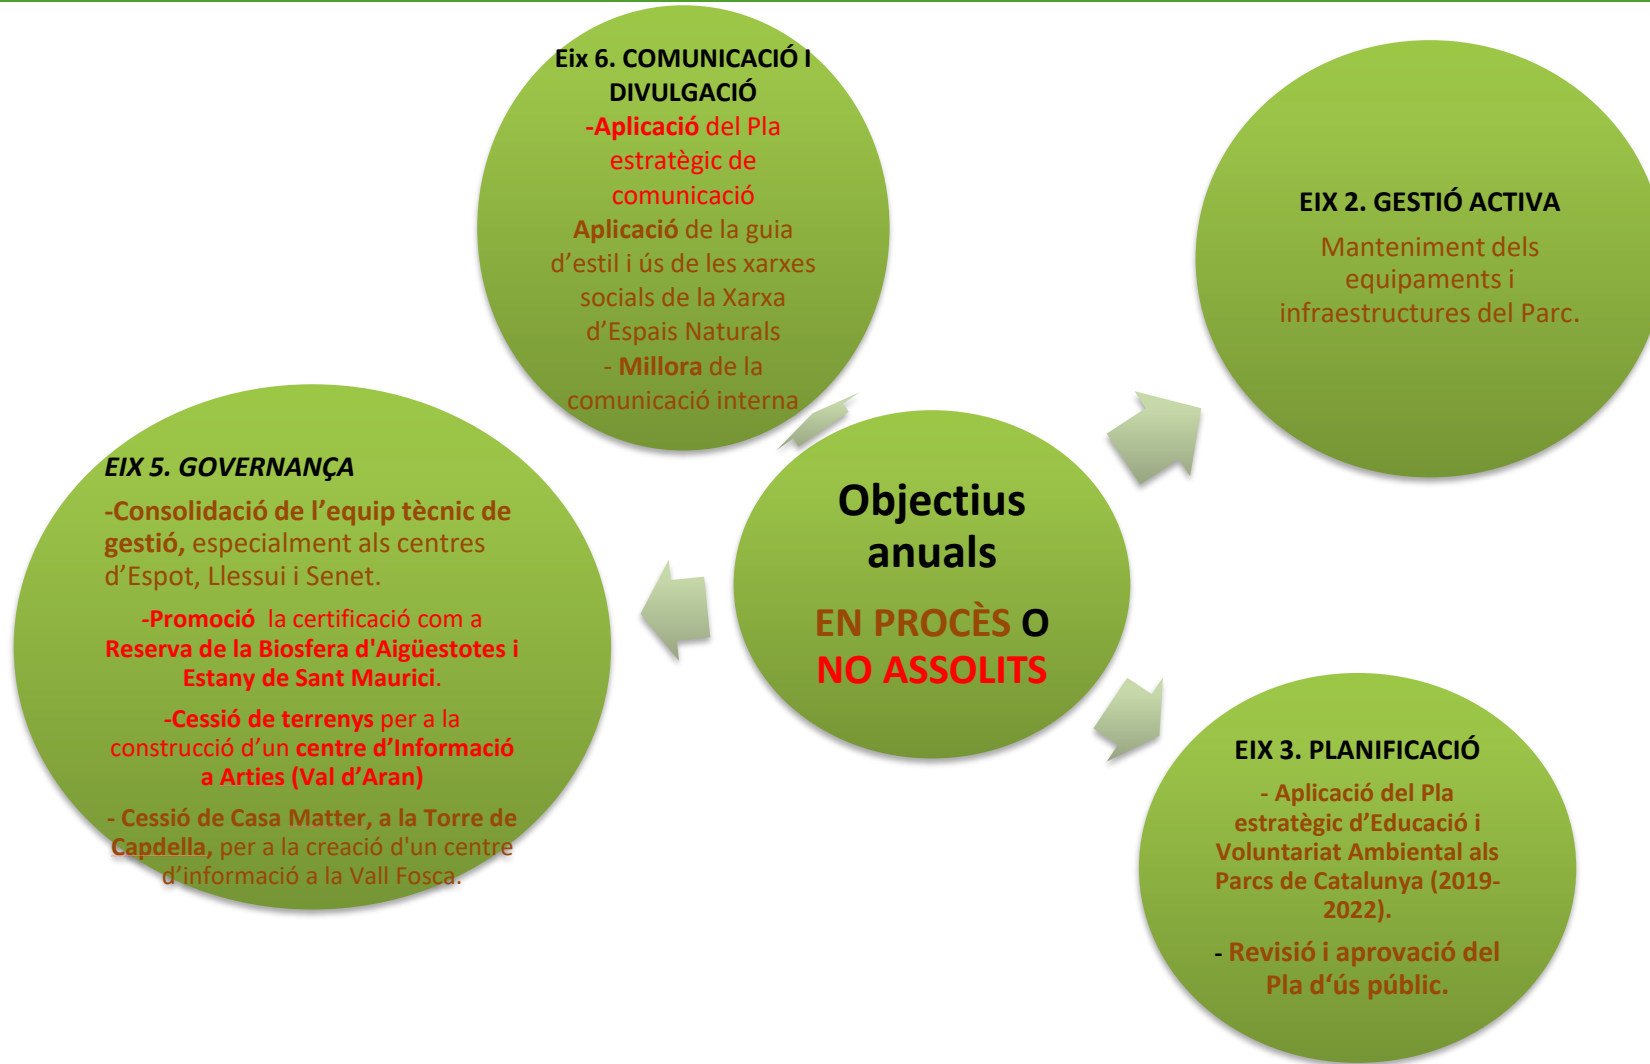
Eix 6. COMUNICACIÓ I DIVULGACIÓ

-Aplicació del Pla estratègic de comunicació

Aplicació de la guia d'estil i ús de les xarxes socials de la Xarxa d'Espais Naturals

- Millora de la comunicació interna

EIX 2. GESTIÓ ACTIVA

Manteniment dels equipaments i infraestructures del Parc.

EIX 5. GOVERNANÇA

-Consolidació de l'equip tècnic de gestió, especialment als centres d'Espot, Llessui i Senet.

-Promoció la certificació com a Reserva de la Biosfera d'Aigüestotes i Estany de Sant Maurici.

-Cessió de terrenys per a la construcció d'un centre d'Informació a Arties (Val d'Aran)

- Cessió de Casa Matter, a la Torre de Capdella, per a la creació d'un centre d'informació a la Vall Fosca.

Objectius anuals

EN PROCÈS O NO ASSOLITS

EIX 3. PLANIFICACIÓ

- Aplicació del Pla estratègic d'Educació i Voluntariat Ambiental als Parcs de Catalunya (2019-2022).

- Revisió i aprovació del Pla d'ús públic.